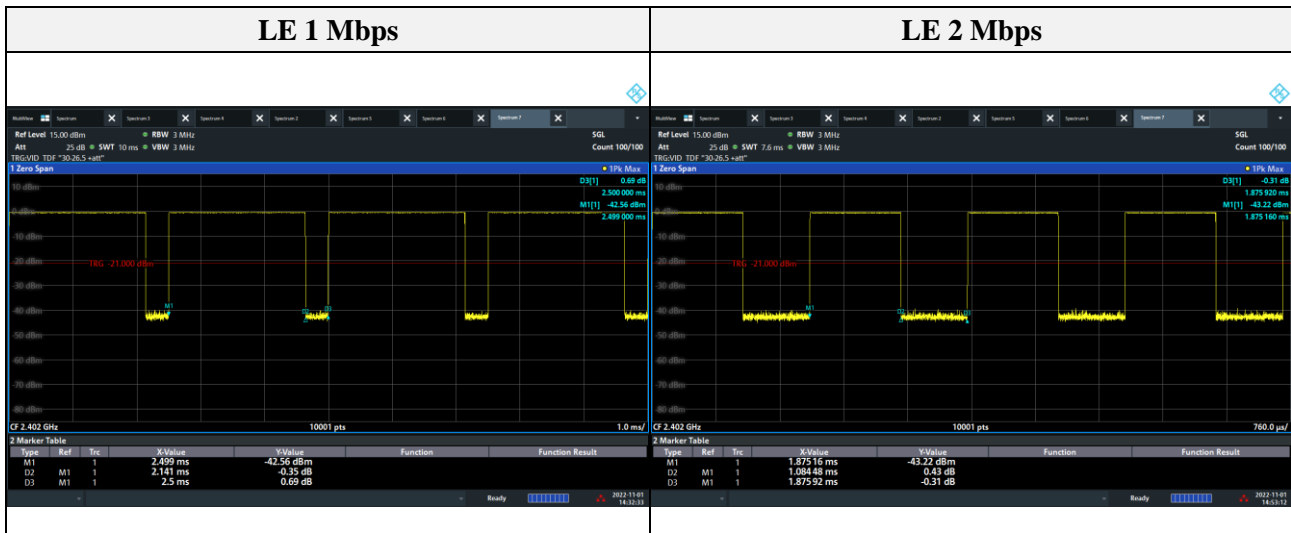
| LE 1 Mbps | LE 2 Mbps |
|---|---|
| MultiView Spectrum Spectrum 3 Spectrum 4 Spectrum 2 Spectrum 5 Spectrum 6 Spectrum 7<br>Ref Level 15.00 dBm RBW 3 MHz SGL<br>Att 25 dB SWT 10 ms VBW 3 MHz Count 100/100<br>TRG:VID TDF "30-26.5 +att"<br>1 Zero Span 1Pk Max<br>10 dBm D3[1] 0.69 dB 2.500 000 ms<br>M1[1] -42.56 dBm 2.499 000 ms<br>0 dBm<br>-10 dBm<br>-20 dBm TRG -21.000 dBm<br>-30 dBm<br>-40 dBm M1 D2 D3<br>-50 dBm<br>-60 dBm<br>-70 dBm<br>-80 dBm<br>CF 2.402 GHz 10001 pts 1.0 ms/<br>2 Marker Table<br>Type Ref Trc X-Value Y-Value Function Function Result<br>M1 1 2.499 ms -42.56 dBm<br>D2 M1 1 2.141 ms -0.35 dB<br>D3 M1 1 2.5 ms 0.69 dB<br>Ready 2022-11-01 14:32:33 | MultiView Spectrum Spectrum 3 Spectrum 4 Spectrum 2 Spectrum 5 Spectrum 6 Spectrum 7<br>Ref Level 15.00 dBm RBW 3 MHz SGL<br>Att 25 dB SWT 7.6 ms VBW 3 MHz Count 100/100<br>TRG:VID TDF "30-26.5 +att"<br>1 Zero Span 1Pk Max<br>10 dBm D3[1] -0.31 dB 1.875 920 ms<br>M1[1] -43.22 dBm 1.875 160 ms<br>0 dBm<br>-10 dBm<br>-20 dBm TRG -21.000 dBm<br>-30 dBm<br>-40 dBm M1 D2 D3<br>-50 dBm<br>-60 dBm<br>-70 dBm<br>-80 dBm<br>CF 2.402 GHz 10001 pts 760.0 µs/<br>2 Marker Table<br>Type Ref Trc X-Value Y-Value Function Function Result<br>M1 1 1.875 16 ms -43.22 dBm<br>D2 M1 1 1.084 48 ms 0.43 dB<br>D3 M1 1 1.875 92 ms -0.31 dB<br>Ready 2022-11-01 14:53:12 |